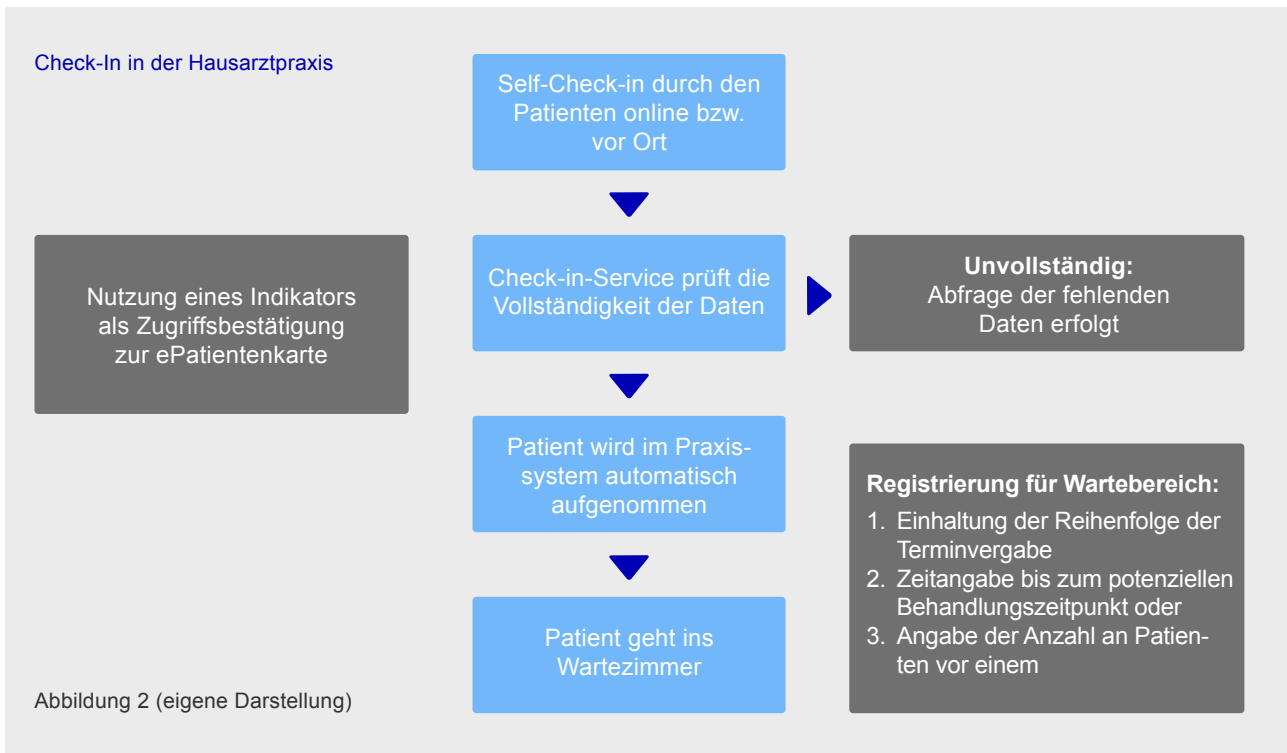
Check-In in der Hausarztpraxis

Self-Check-in durch den Patienten online bzw. vor Ort

Nutzung eines Indikators als Zugriffsbestätigung zur ePatientenkarte

Check-in-Service prüft die Vollständigkeit der Daten

**Unvollständig:**
Abfrage der fehlenden Daten erfolgt

Patient wird im Praxissystem automatisch aufgenommen

**Registrierung für Wartebereich:**
1. Einhaltung der Reihenfolge der Terminvergabe
2. Zeitangabe bis zum potenziellen Behandlungszeitpunkt oder
3. Angabe der Anzahl an Patienten vor einem

Patient geht ins Wartezimmer

Abbildung 2 (eigene Darstellung)